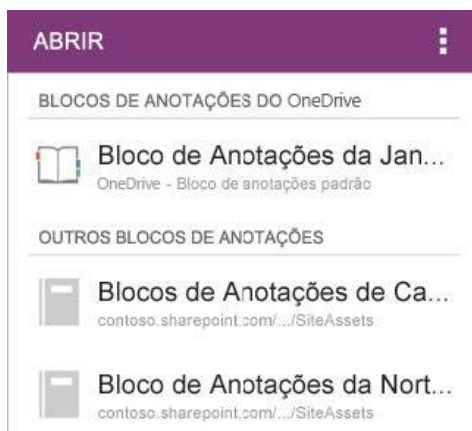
ABRIR

BLOCOS DE ANOTAÇÕES DO OneDrive

Bloco de Anotações da Jan...
OneDrive - Bloco de anotações padrão

OUTROS BLOCOS DE ANOTAÇÕES

Blocos de Anotações de Ca...
contoso.sharepoint.com/.../SiteAssets

Bloco de Anotações da Nort...
contoso.sharepoint.com/.../SiteAssets